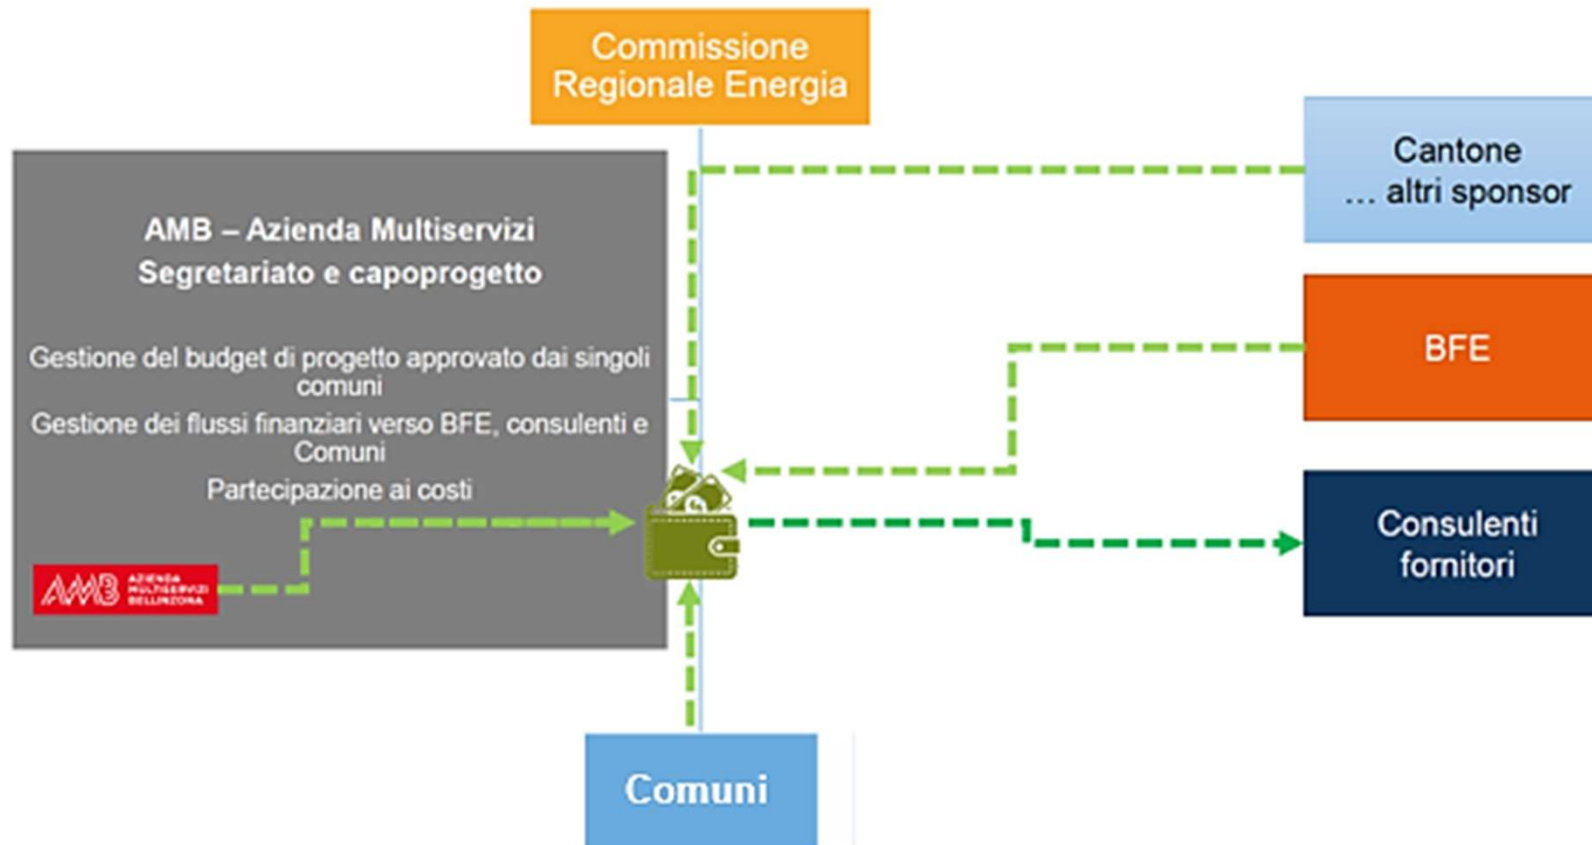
Commissione Regionale Energia

AMB – Azienda Multiservizi
Segretariato e capoprogetto

Gestione del budget di progetto approvato dai singoli comuni

Gestione dei flussi finanziari verso BFE, consulenti e Comuni

Partecipazione ai costi

AMB AZIENDA MULTISERVIZI BELLINZONA

Cantone
... altri sponsor

BFE

Consulenti fornitori

Comuni